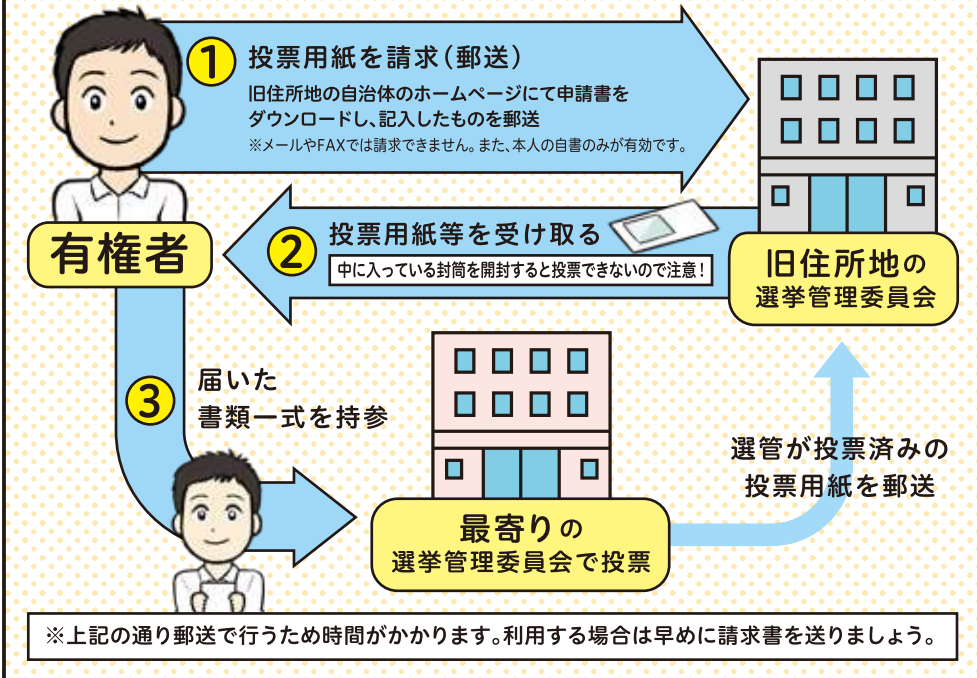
1 投票用紙を請求（郵送）

旧住所地の自治体のホームページにて申請書をダウンロードし、記入したものを郵送
※メールやFAXでは請求できません。また、本人の自書のみが有効です。

有権者

2 投票用紙等を受け取る

中に入っている封筒を開封すると投票できないので注意！

旧住所地の
選挙管理委員会

3 届いた
書類一式を持参

選管が投票済みの
投票用紙を郵送

最寄りの
選挙管理委員会で投票

※上記の通り郵送で行うため時間がかかります。利用する場合は早めに請求書を送りましょう。